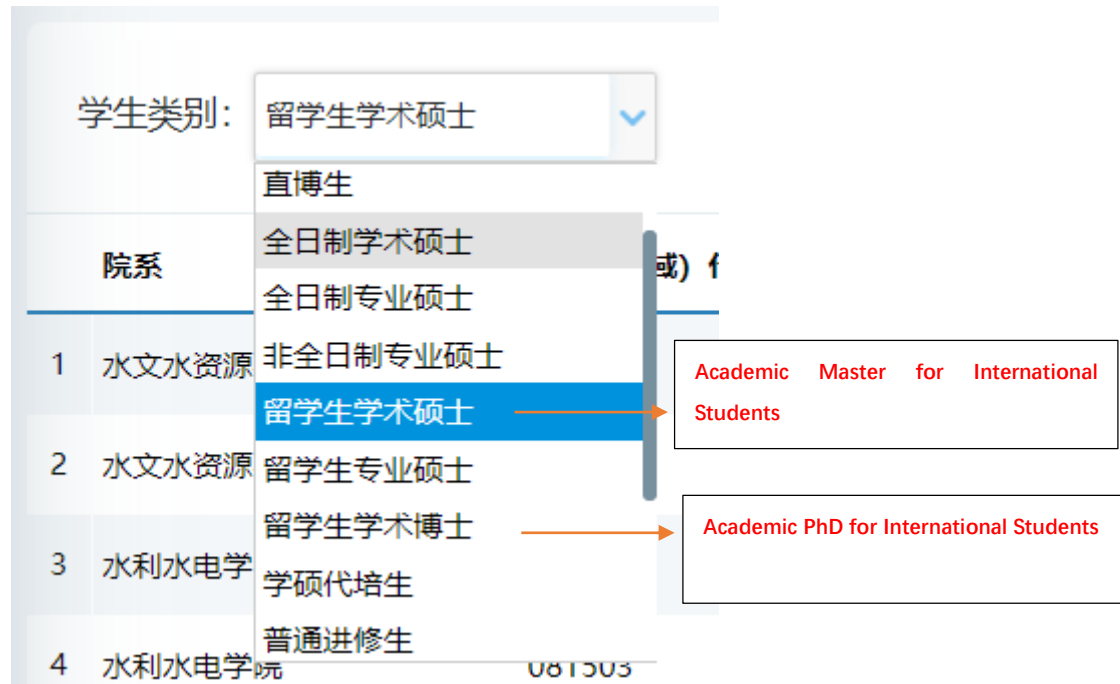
学生类别: 留学生学术硕士

直博生
全日制学术硕士
全日制专业硕士
非全日制专业硕士
留学生学术硕士
留学生专业硕士
留学生学术博士
学硕代培生
普通进修生

院系
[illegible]域) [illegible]

1 水文水资源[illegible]
2 水文水资源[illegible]
3 水利水电学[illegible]
4 水利水电学院 081503

Academic Master for International Students

Academic PhD for International Students